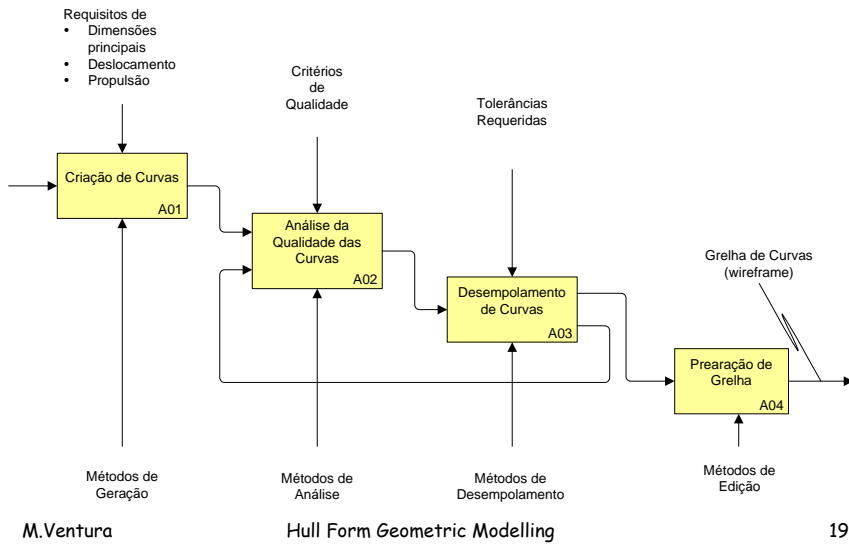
Requisitos de
• Dimensões principais
• Deslocamento
• Propulsão

Critérios de Qualidade

Tolerâncias Requeridas

Criação de Curvas
A01

Análise da Qualidade das Curvas
A02

Desempolamento de Curvas
A03

Grelha de Curvas (wireframe)

Prearação de Grelha
A04

Métodos de Geração

Métodos de Análise

Métodos de Desempolamento

Métodos de Edição

M.Ventura

Hull Form Geometric Modelling

19